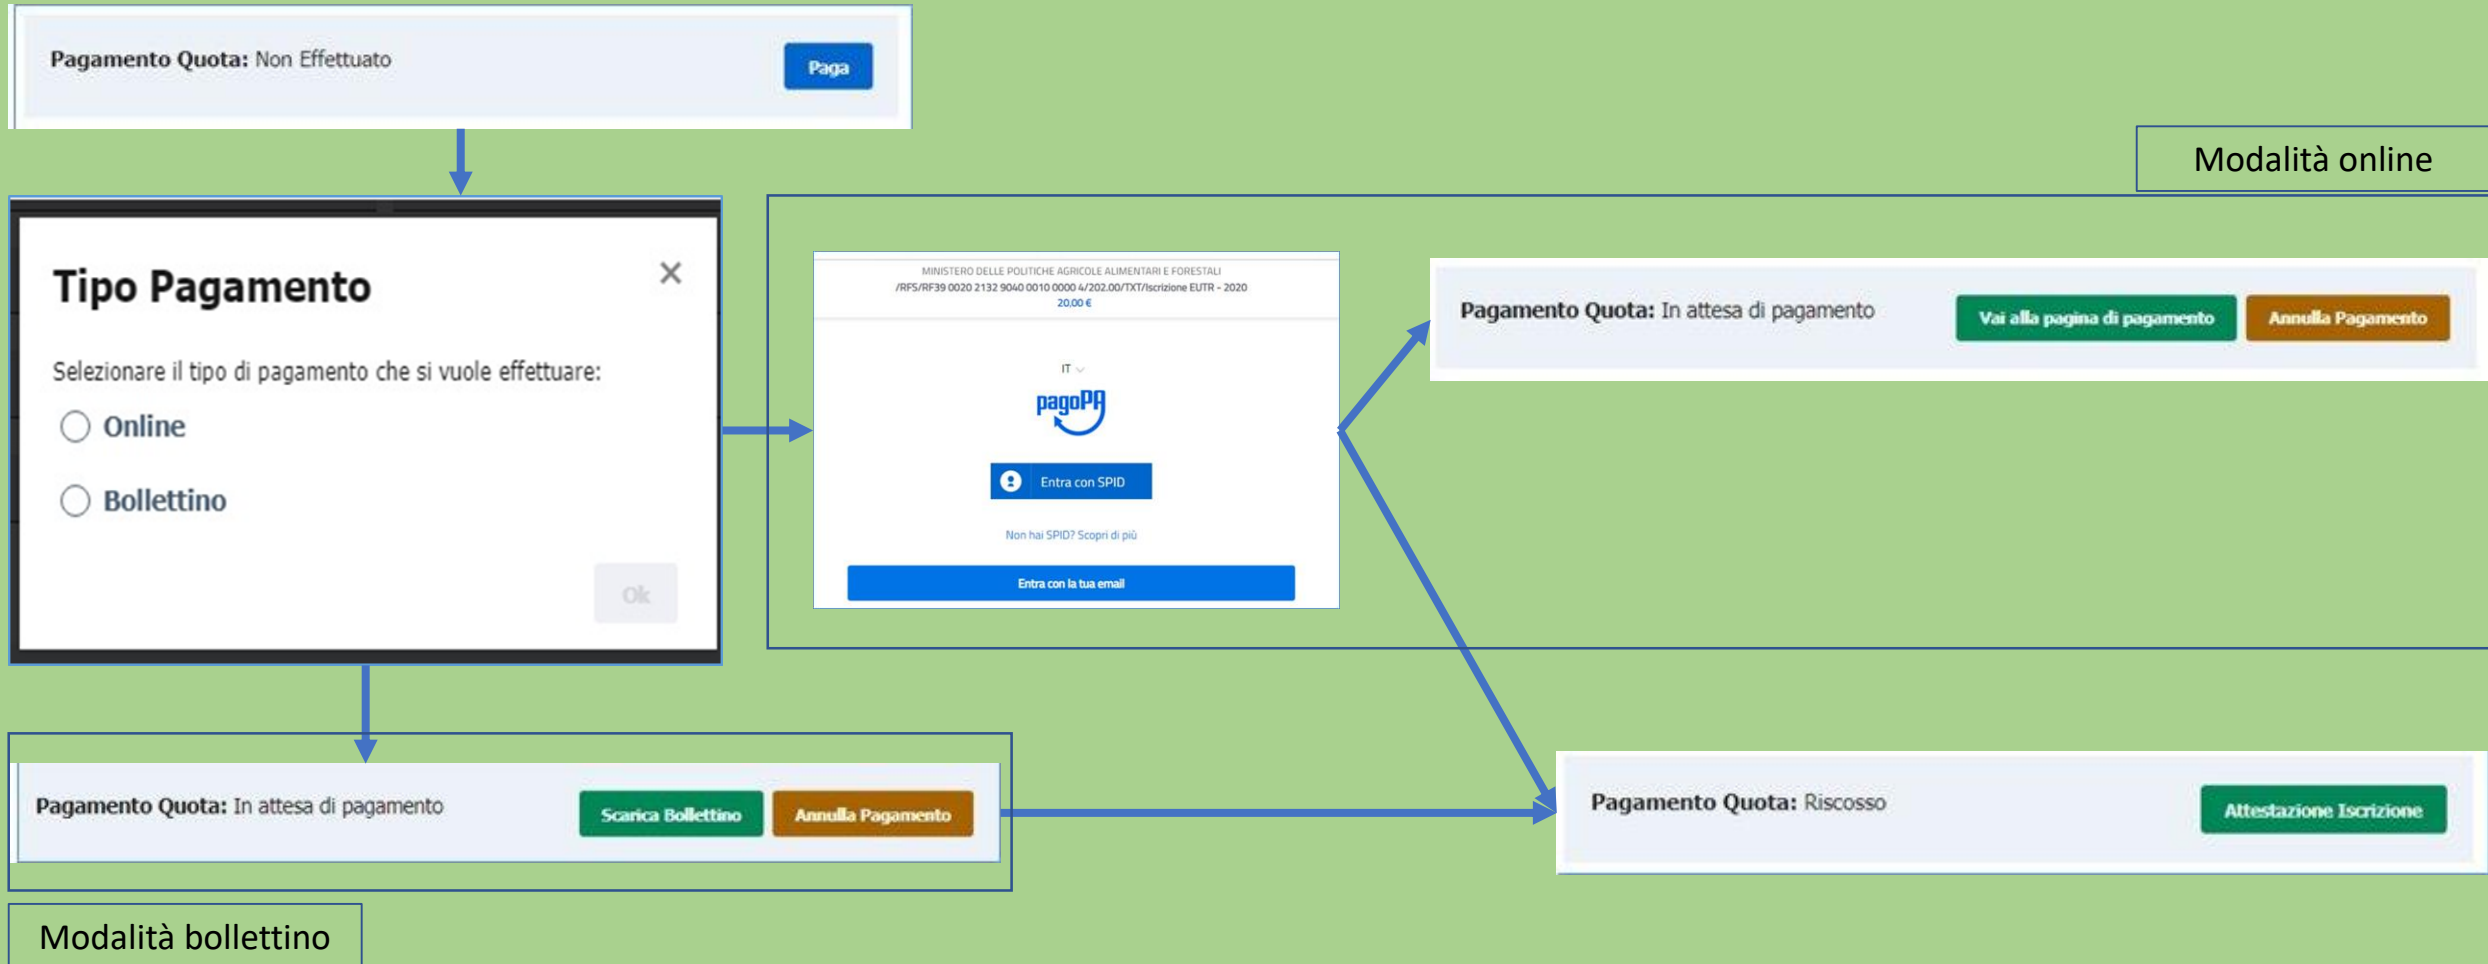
Pagamento Quota: Non Effettuato

Paga

Modalità online

Tipo Pagamento

×

Selezionare il tipo di pagamento che si vuole effettuare:

Online

Bollettino

Ok

MINISTERO DELLE POLITICHE AGRICOLE ALIMENTARI E FORESTALI
/RFS/RF39 0020 2132 9040 0010 0000 4/202.00/TXT/Iscrizione EUTR - 2020
20,00 €

IT

pagoPA

Entra con SPID

Non hai SPID? Scopri di più

Entra con la tua email

Pagamento Quota: In attesa di pagamento

Vai alla pagina di pagamento

Annulla Pagamento

Pagamento Quota: In attesa di pagamento

Scarica Bollettino

Annulla Pagamento

Pagamento Quota: Riscosso

Attestazione Iscrizione

Modalità bollettino